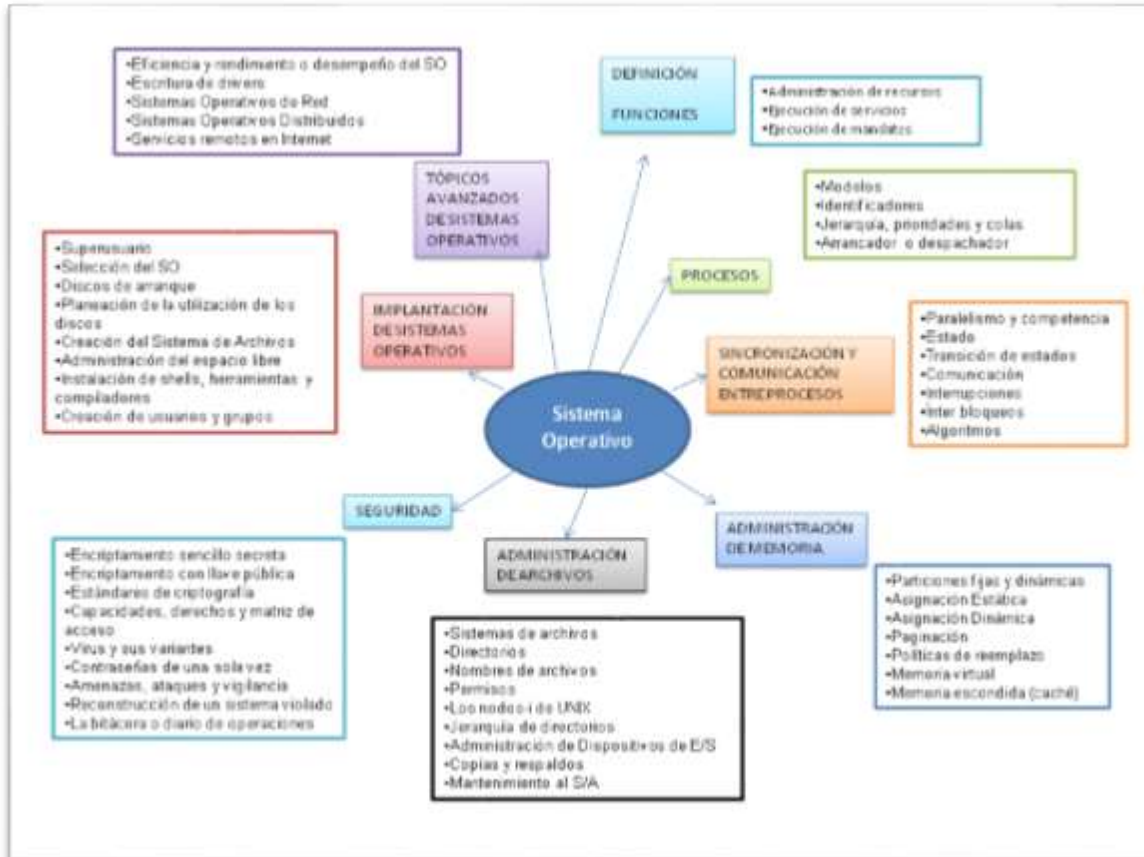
Sistema Operativo

DEFINICIÓN

FUNCIONES

•Administración de recursos
•Ejecución de servicios
•Ejecución de mandatos

•Modelos
•Identificadores
•Jerarquía, prioridades y colas
•Arrancador o despachador

PROCESOS

SINCRONIZACIÓN Y COMUNICACIÓN ENTRE PROCESOS

•Paralelismo y competencia
•Estado
•Transición de estados
•Comunicación
•Interrupciones
•Inter bloqueos
•Algoritmos

ADMINISTRACIÓN DE MEMORIA

•Particiones fijas y dinámicas
•Asignación Estática
•Asignación Dinámica
•Paginación
•Políticas de reemplazo
•Memoria virtual
•Memoria escondida (caché)

ADMINISTRACIÓN DE ARCHIVOS

•Sistemas de archivos
•Directorios
•Nombres de archivos
•Permisos
•Los nodos-i de UNIX
•Jerarquía de directorios
•Administración de Dispositivos de E/S
•Copias y respaldos
•Mantenimiento al S/A

SEGURIDAD

•Encriptamiento sencillo secreto
•Encriptamiento con llave pública
•Estándares de criptografía
•Capacidades, derechos y matriz de acceso
•Virus y sus variantes
•Contraseñas de una sola vez
•Amenazas, ataques y vigilancia
•Reconstrucción de un sistema violado
•La bitácora o diario de operaciones

IMPLANTACIÓN DE SISTEMAS OPERATIVOS

•Superusuario
•Selección del SO
•Discos de arranque
•Planeación de la utilización de los discos
•Creación del Sistema de Archivos
•Administración del espacio libre
•Instalación de shells, herramientas y compiladores
•Creación de usuarios y grupos

TÓPICOS AVANZADOS DE SISTEMAS OPERATIVOS

•Eficiencia y rendimiento o desempeño del SO
•Escritura de drivers
•Sistemas Operativos de Red
•Sistemas Operativos Distribuidos
•Servicios remotos en Internet